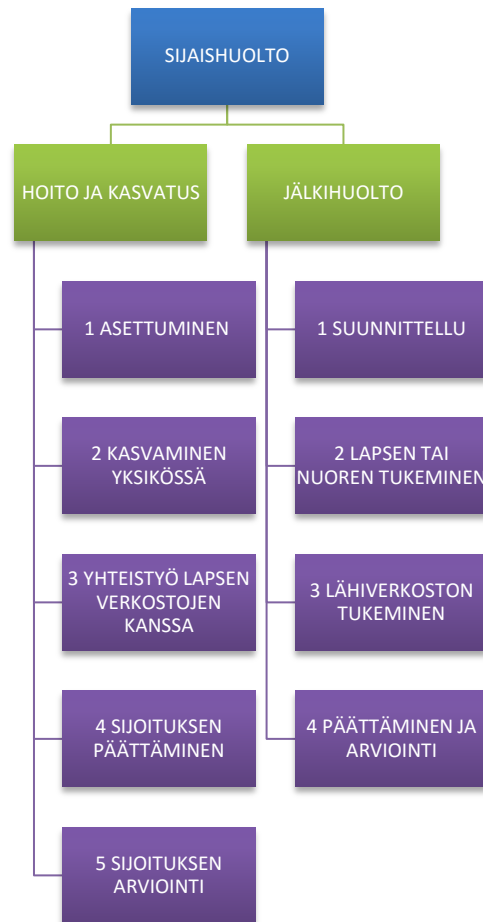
SIJAISHUOLTO

HOITO JA KASVATUS

1 ASETTUMINEN

2 KASVAMINEN YKSIKÖSSÄ

3 YHTEISTYÖ LAPSEN VERKOSTOJEN KANSSA

4 SIJOITUKSEN PÄÄTTÄMINEN

5 SIJOITUKSEN ARVIOINTI

JÄLKIHUOLTO

1 SUUNNITTELU

2 LAPSEN TAI NUOREN TUKEMINEN

3 LÄHIVERKOSTON TUKEMINEN

4 PÄÄTTÄMINEN JA ARVIOINTI